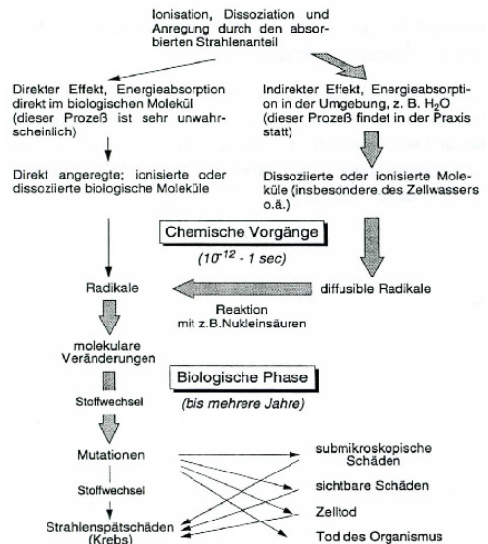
Ionisation, Dissoziation und Anregung durch den absorbierten Strahlenanteil

Direkter Effekt, Energieabsorption direkt im biologischen Molekül (dieser Prozeß ist sehr unwahrscheinlich)

Indirekter Effekt, Energieabsorption in der Umgebung, z. B. $H_2O$ (dieser Prozeß findet in der Praxis statt)

Direkt angeregte; ionisierte oder dissoziierte biologische Moleküle

Dissoziierte oder ionisierte Moleküle (insbesondere des Zellwassers o.ä.)

Chemische Vorgänge

($10^{-12}$ - 1 sec)

Radikale

diffusible Radikale

Reaktion mit z.B.Nukleinsäuren

molekulare Veränderungen

Biologische Phase

Stoffwechsel

(bis mehrere Jahre)

Mutationen

submikroskopische Schäden

Stoffwechsel

sichtbare Schäden

Zelltod

Strahlenspätschäden (Krebs)

Tod des Organismus